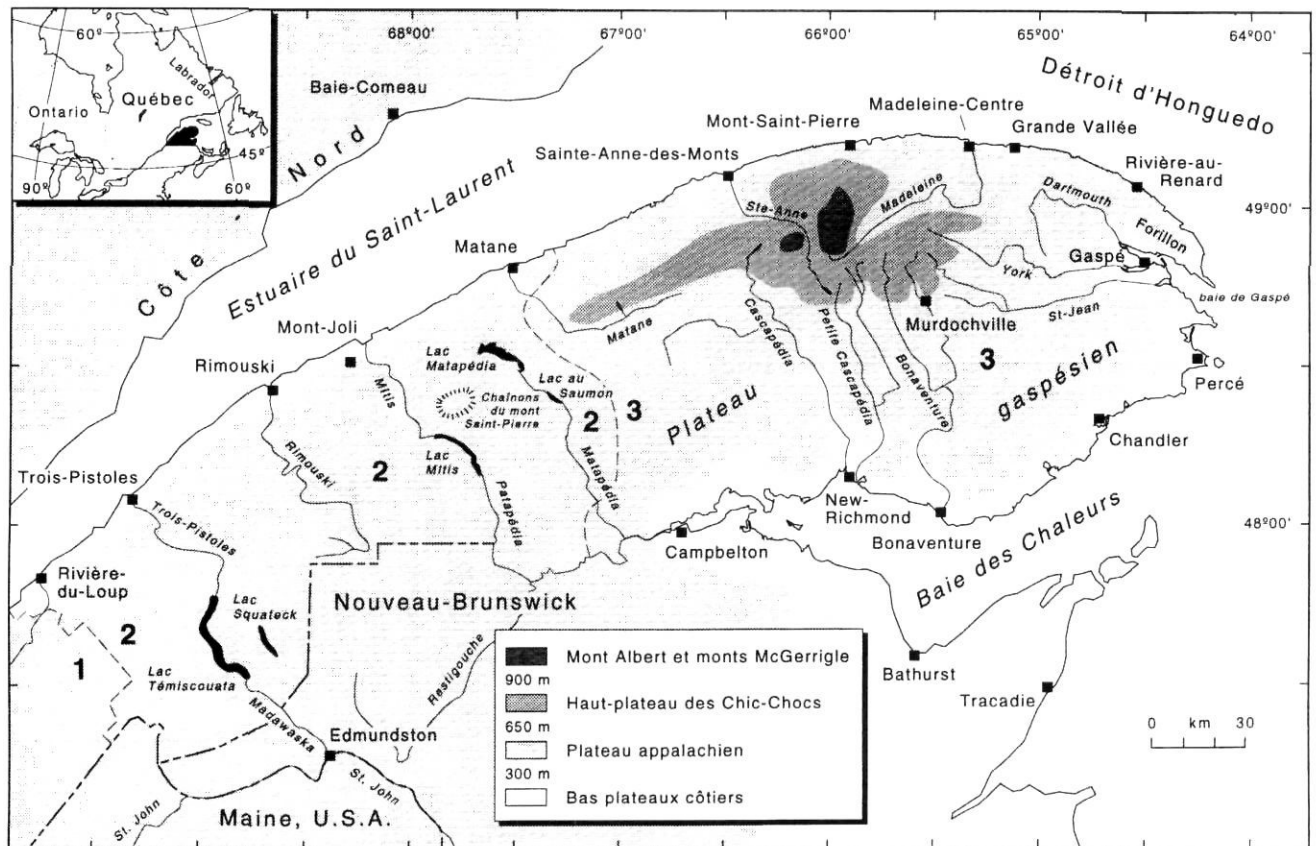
60º
Labrador
Ontario
Québec
45º
90º
60º
68º00'
67º00'
66º00'
65º00'
64º00'
Baie-Comeau
Côte Nord
Détroit d'Honguedo
Mont-Saint-Pierre
Madeleine-Centre
Grande Vallée
Sainte-Anne-des-Monts
Rivière-au-Renard
Dartmouth
Madeleine
Ste-Anne
49º00'
Forillon
Estuaire du Saint-Laurent
Matane
Gaspé
York
baie de Gaspé
Matane
Cascapédia
Petite Cascapédia
Murdochville
St-Jean
Mont-Joli
Rimouski
Lac Matapédia
Lac au Saumon
Bonaventure
3
gaspésien
Percé
Mitis
Chaînons du mont Saint-Pierre
2
3
Plateau
Rimouski
Matapédia
Chandler
2
Lac Mitis
Patapédia
Trois-Pistoles
New-Richmond
Trois-Pistoles
Campbelton
Bonaventure
Baie des Chaleurs
48º00'
Rivière-du-Loup
Lac Squateck
Nouveau-Brunswick
2
1
Lac Témiscouata
Restigouche
Bathurst
Tracadie
Madawaska
Edmundston
St. John
St. John
Maine, U.S.A.
Mont Albert et monts McGerrigle
900 m
Haut-plateau des Chic-Chocs
650 m
Plateau appalachien
300 m
Bas plateaux côtiers
0 km 30